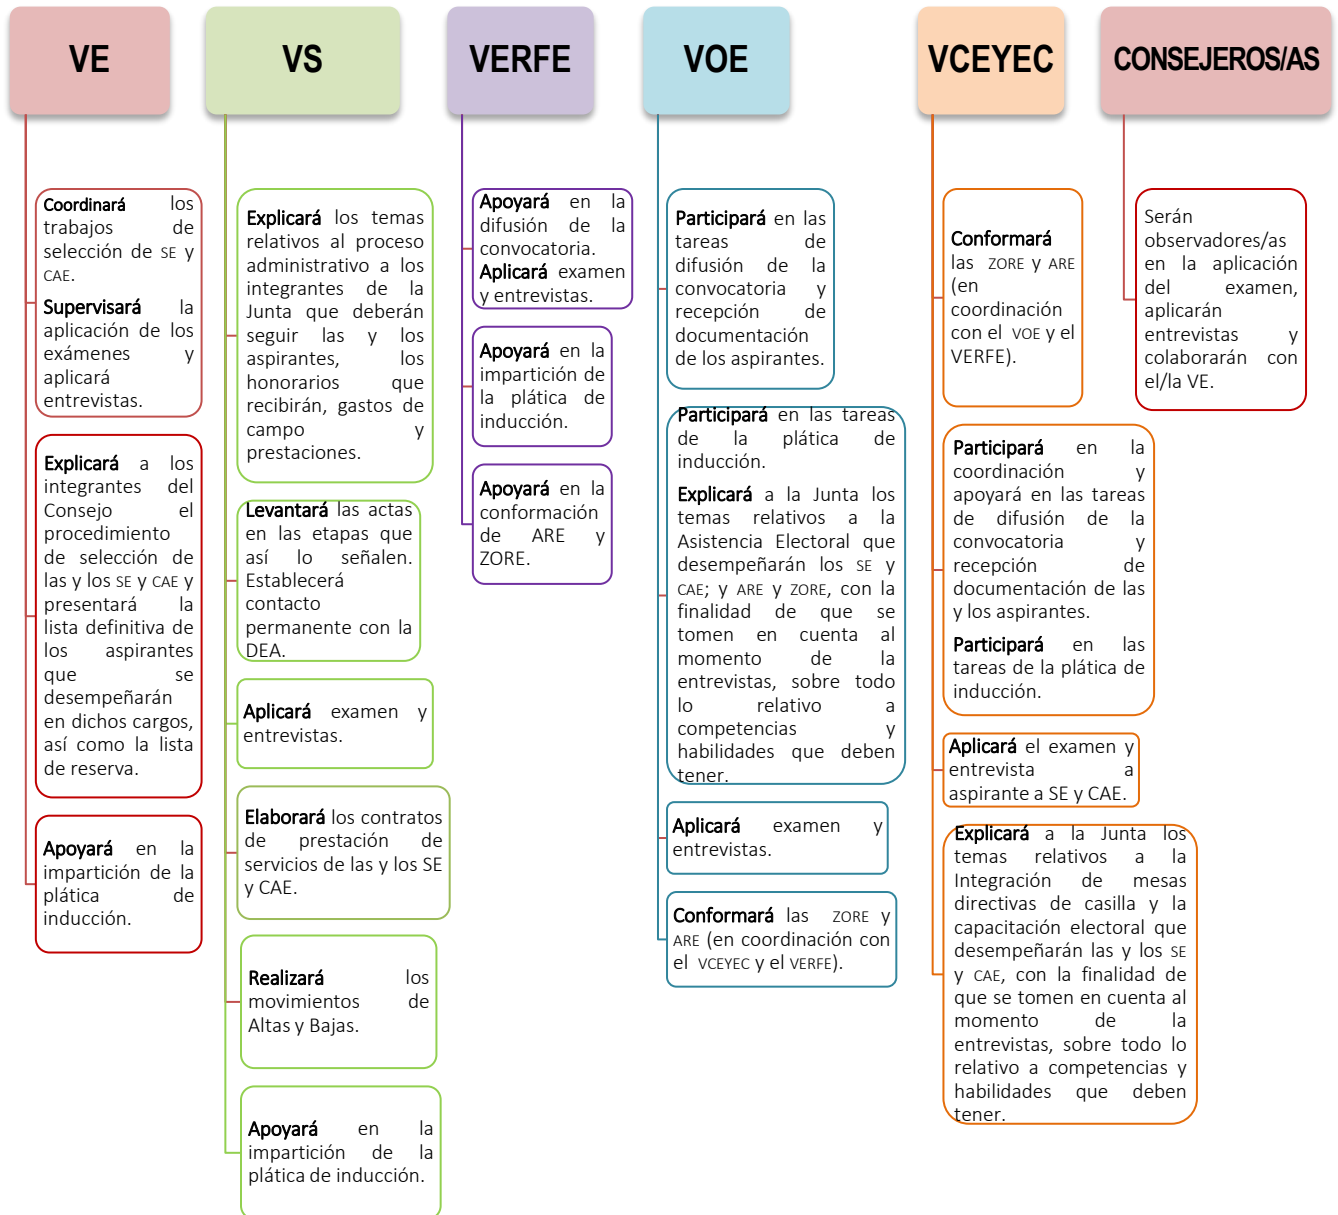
VE

Coordinará los trabajos de selección de SE y CAE.

Supervisará la aplicación de los exámenes y aplicará entrevistas.

Explicará a los integrantes del Consejo el procedimiento de selección de las y los SE y CAE y presentará la lista definitiva de los aspirantes que se desempeñarán en dichos cargos, así como la lista de reserva.

Apoyará en la impartición de la plática de inducción.

VS

Explicará los temas relativos al proceso administrativo a los integrantes de la Junta que deberán seguir las y los aspirantes, los honorarios que recibirán, gastos de campo y prestaciones.

Levantará las actas en las etapas que así lo señalen. Establecerá contacto permanente con la DEA.

Aplicará examen y entrevistas.

Elaborará los contratos de prestación de servicios de las y los SE y CAE.

Realizará los movimientos de Altas y Bajas.

Apoyará en la impartición de la plática de inducción.

VERFE

Apoyará en la difusión de la convocatoria. Aplicará examen y entrevistas.

Apoyará en la impartición de la plática de inducción.

Apoyará en la conformación de ARE y ZORE.

VOE

Participará en las tareas de difusión de la convocatoria y recepción de documentación de los aspirantes.

Participará en las tareas de la plática de inducción.

Explicará a la Junta los temas relativos a la Asistencia Electoral que desempeñarán los SE y CAE; y ARE y ZORE, con la finalidad de que se tomen en cuenta al momento de la entrevistas, sobre todo lo relativo a competencias y habilidades que deben tener.

Aplicará examen y entrevistas.

Conformará las ZORE y ARE (en coordinación con el VCEYEC y el VERFE).

VCEYEC

Conformará las ZORE y ARE (en coordinación con el VOE y el VERFE).

Participará en la coordinación y apoyará en las tareas de difusión de la convocatoria y recepción de documentación de las y los aspirantes.

Participará en las tareas de la plática de inducción.

Aplicará el examen y entrevista a aspirante a SE y CAE.

Explicará a la Junta los temas relativos a la Integración de mesas directivas de casilla y la capacitación electoral que desempeñarán las y los SE y CAE, con la finalidad de que se tomen en cuenta al momento de la entrevistas, sobre todo lo relativo a competencias y habilidades que deben tener.

CONSEJEROS/AS

Serán observadores/as en la aplicación del examen, aplicarán entrevistas y colaborarán con el/la VE.